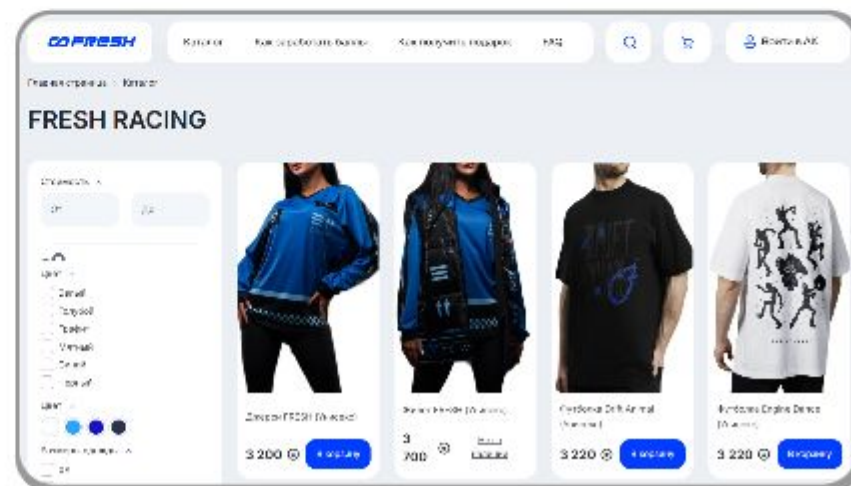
GOFRESH

Каталог

Как заработать баллы

Как получить подарок

FAQ

Войти в ЛК

Главная страница > Каталог

FRESH RACING

Стоимость

от

до

Цвет

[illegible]

Голубой

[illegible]

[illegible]

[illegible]

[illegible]

Цвет

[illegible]

от

Джерси FRESH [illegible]

3 200

В корзину

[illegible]

3 700

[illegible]

Футболка Drift Animal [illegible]

3 220

В корзину

Футболка Engine Dance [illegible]

3 220

В корзину